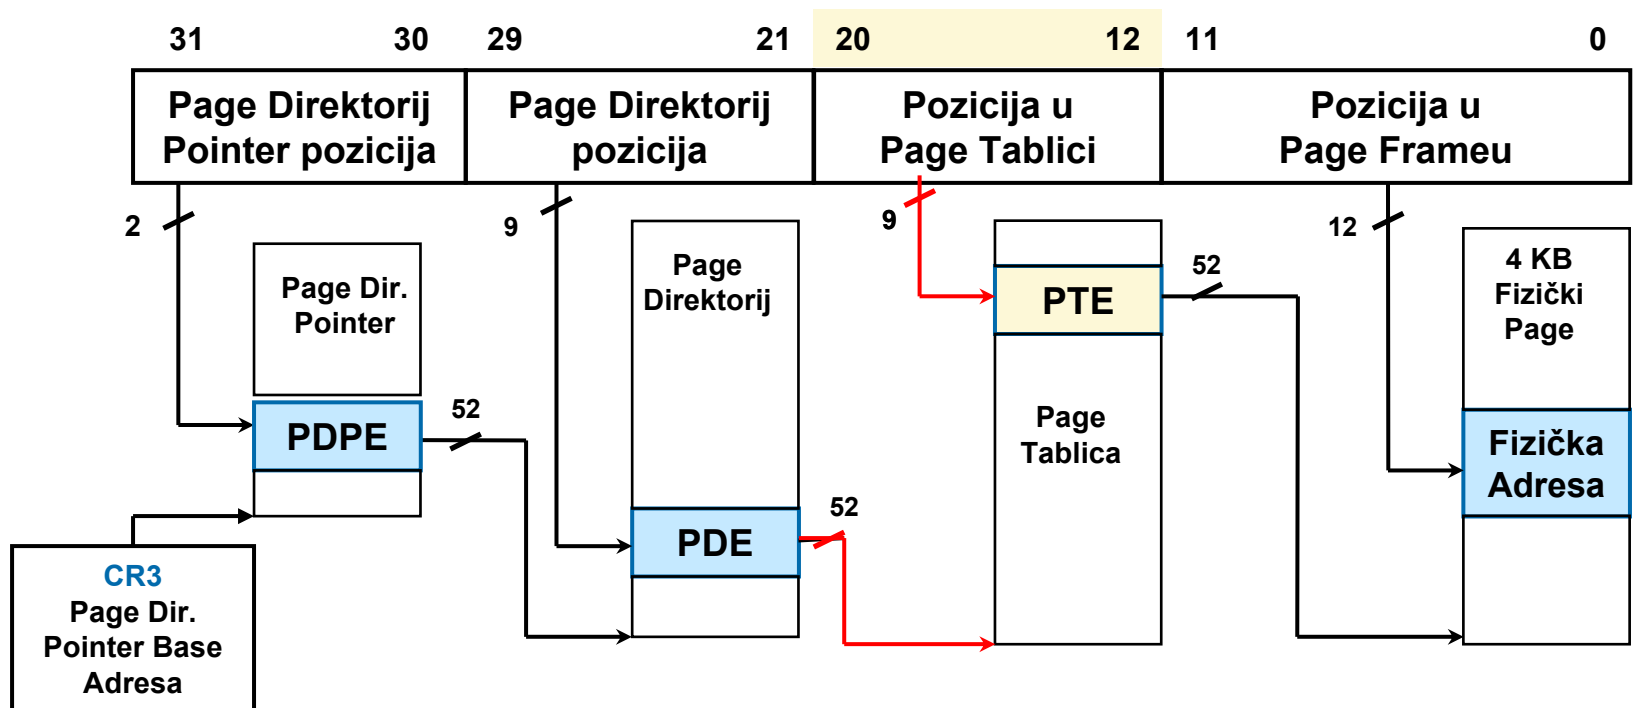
31 30 29 21 20 12 11 0

Page Direktorij Pointer pozicija

Page Direktorij pozicija

Pozicija u Page Tablici

Pozicija u Page Frameu

2

9

9

12

Page Dir. Pointer

PDPE

52

Page Direktorij

PDE

52

PTE

52

Page Tablica

4 KB Fizički Page

Fizička Adresa

CR3
Page Dir. Pointer Base Adresa